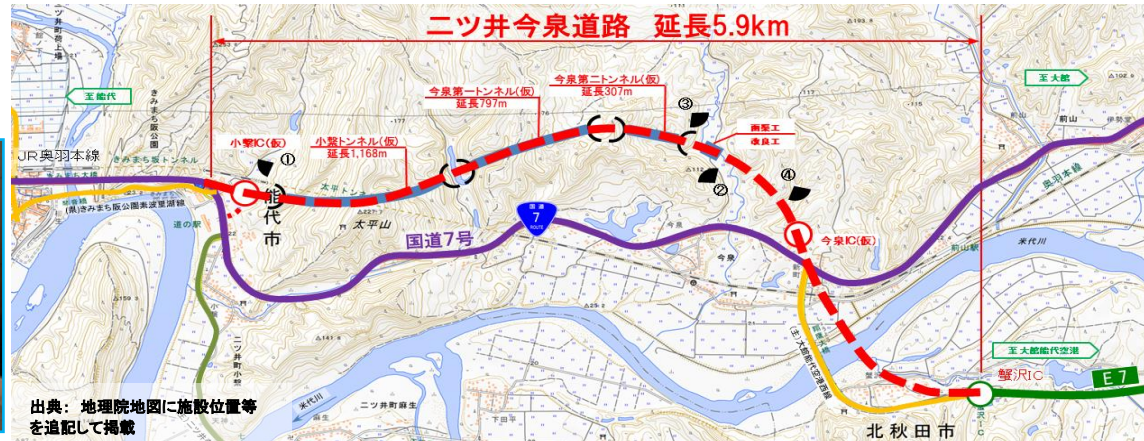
二ツ井今泉道路　延長5.9km

今泉第一トンネル(仮)
延長797m

今泉第二トンネル(仮)
延長307m

小繋トンネル(仮)
延長1,168m

小繋IC(仮)

①

②

③

④

法面工
改良工

今泉IC(仮)

至 能代

至 大館

至 大館能代空港

JR奥羽本線

奥羽本線

能代市

太平山

国道7号

国道
7
ROUTE

今泉

前山

米代川

二ツ井町小繋

二ツ井町麻生

道の駅

きみまち阪公園

(県)きみまち阪公園素波里線

(主)大館能代空港線

蟹沢IC

E7

北秋田市

出典：地理院地図に施設位置等を追記して掲載